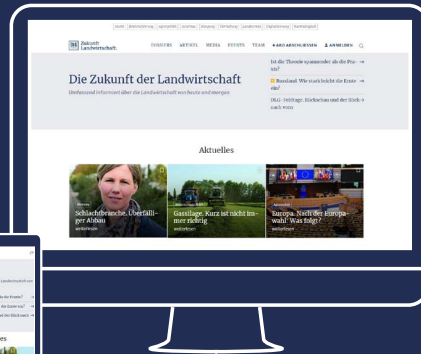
Zukunft Landwirtschaft

DOSSIERS ARTIKEL MEDIA EVENTS TEAM ABO ABSCHLIESSEN ANMELDEN

Die Zukunft der Landwirtschaft

Umfassend informiert über die Landwirtschaft von heute und morgen

Ist die Theorie spannender als die Praxis?

Russland: Wie stark leidet die Ernte?

DLG-Feldtage: Rückschau und der Blick nach vorn

Aktuelles

Schlachtbranche. Überfälliger Abbau
weiterlesen

Gassilage. Kurz ist nicht immer richtig
weiterlesen

Europa. Nach der Europawahl: Was folgt?
weiterlesen